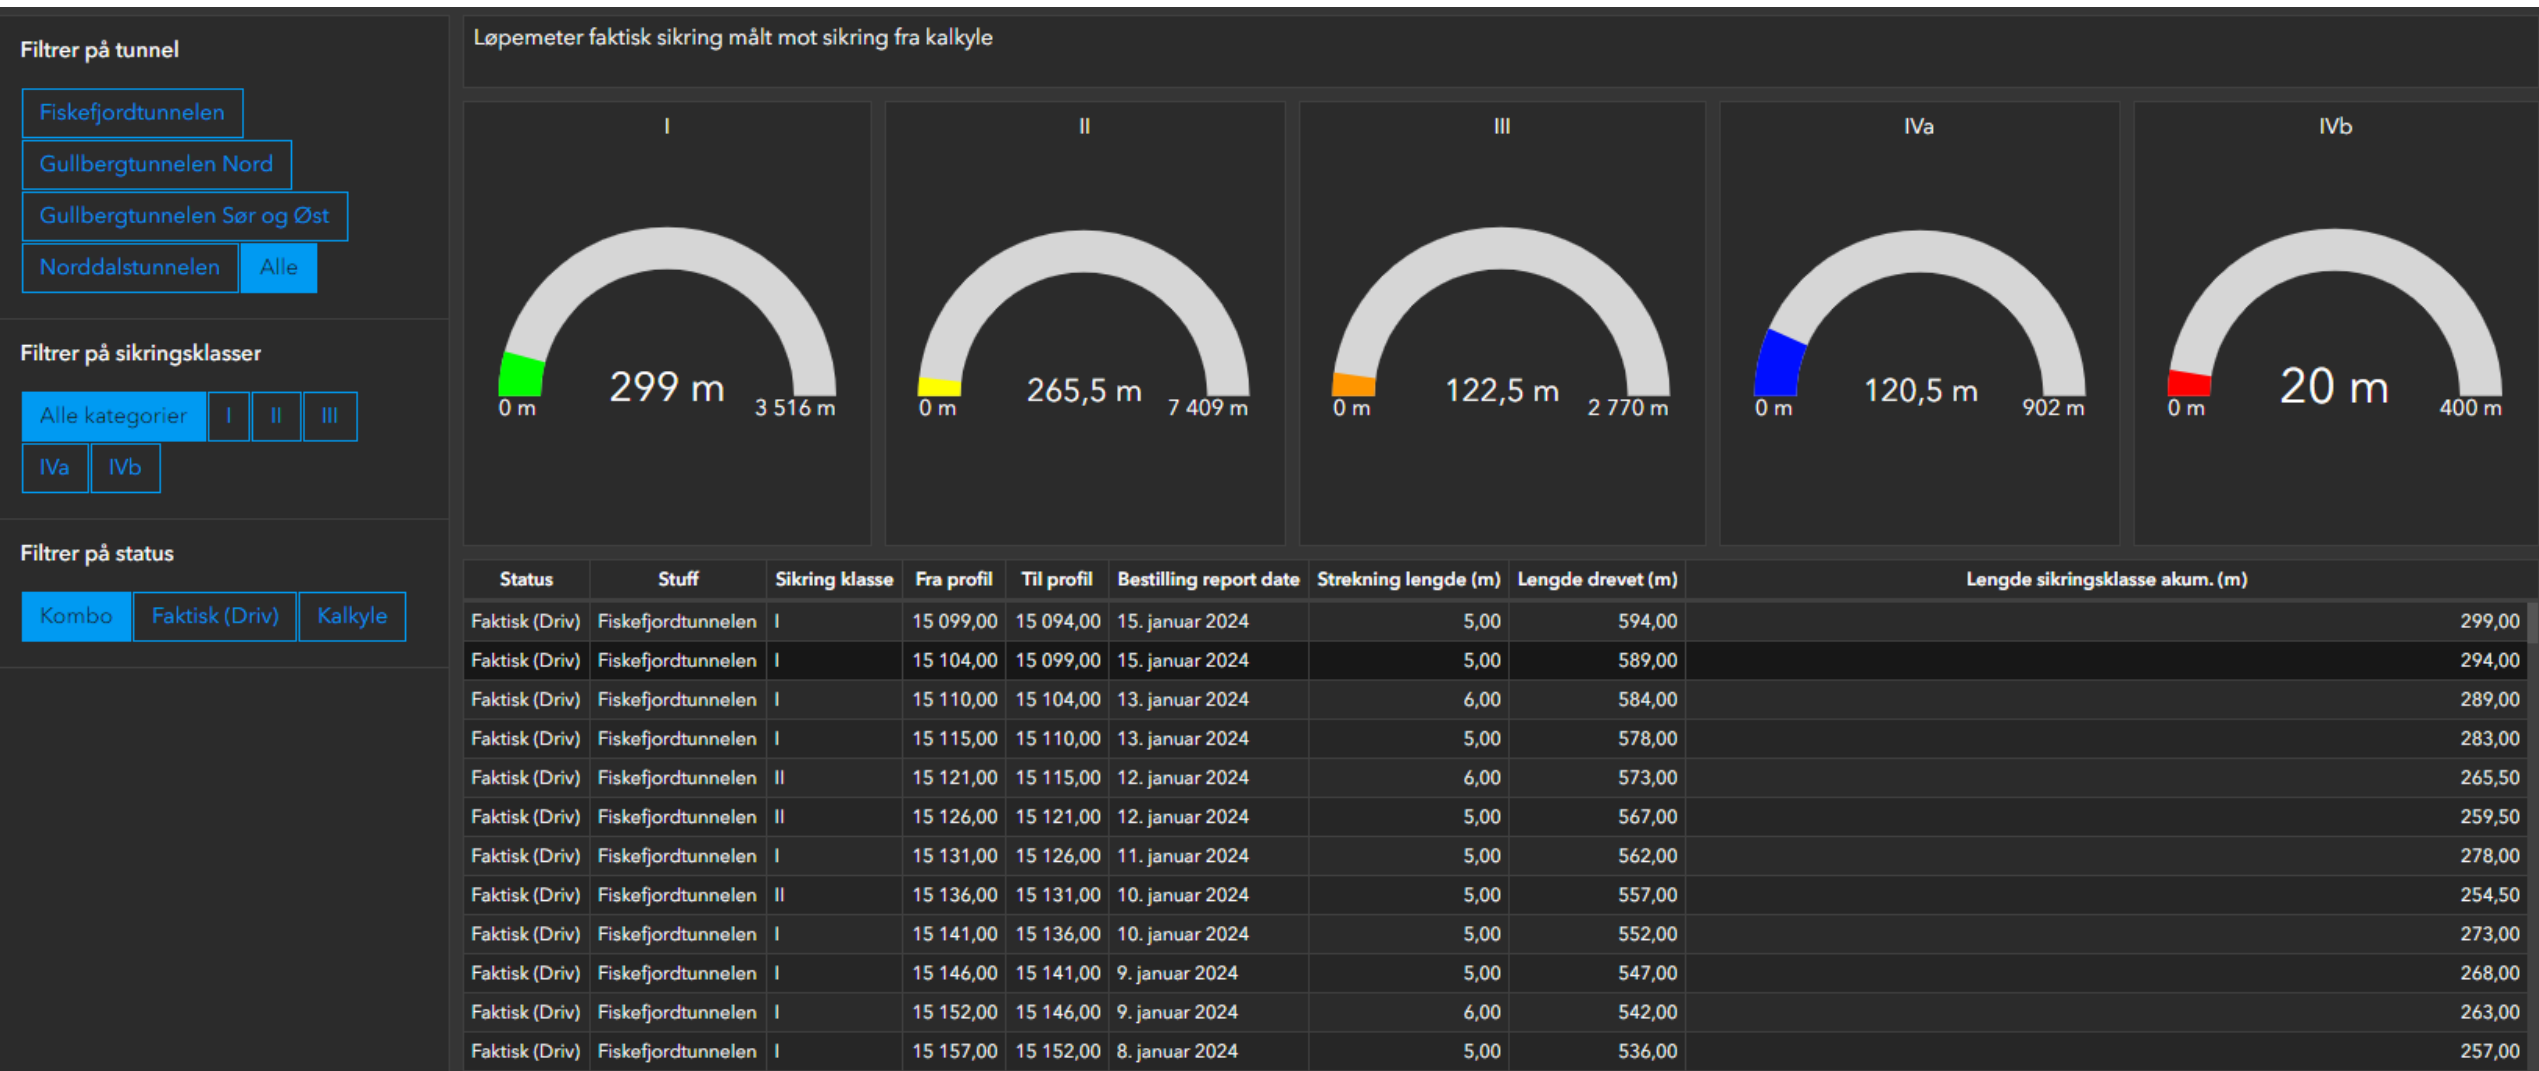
Filtrer på tunnel

Fiskefjordtunnelen
Gullbergtunnelen Nord
Gullbergtunnelen Sør og Øst
Norddalstunnelen
Alle

Filtrer på sikringsklasser

Alle kategorier
I
II
III
IVa
IVb

Filtrer på status

Kombo
Faktisk (Driv)
Kalkyle

Løpemeter faktisk sikring målt mot sikring fra kalkyle

I
299 m
0 m
3 516 m

II
265,5 m
0 m
7 409 m

III
122,5 m
0 m
2 770 m

IVa
120,5 m
0 m
902 m

IVb
20 m
0 m
400 m

| Status | Stuff | Sikring klasse | Fra profil | Til profil | Bestilling report date | Strekning lengde (m) | Lengde drevet (m) | Lengde sikringsklasse akum. (m) |
|---|---|---|---|---|---|---|---|---|
| Faktisk (Driv) | Fiskefjordtunnelen | I | 15 099,00 | 15 094,00 | 15. januar 2024 | 5,00 | 594,00 | 299,00 |
| Faktisk (Driv) | Fiskefjordtunnelen | I | 15 104,00 | 15 099,00 | 15. januar 2024 | 5,00 | 589,00 | 294,00 |
| Faktisk (Driv) | Fiskefjordtunnelen | I | 15 110,00 | 15 104,00 | 13. januar 2024 | 6,00 | 584,00 | 289,00 |
| Faktisk (Driv) | Fiskefjordtunnelen | I | 15 115,00 | 15 110,00 | 13. januar 2024 | 5,00 | 578,00 | 283,00 |
| Faktisk (Driv) | Fiskefjordtunnelen | II | 15 121,00 | 15 115,00 | 12. januar 2024 | 6,00 | 573,00 | 265,50 |
| Faktisk (Driv) | Fiskefjordtunnelen | II | 15 126,00 | 15 121,00 | 12. januar 2024 | 5,00 | 567,00 | 259,50 |
| Faktisk (Driv) | Fiskefjordtunnelen | I | 15 131,00 | 15 126,00 | 11. januar 2024 | 5,00 | 562,00 | 278,00 |
| Faktisk (Driv) | Fiskefjordtunnelen | II | 15 136,00 | 15 131,00 | 10. januar 2024 | 5,00 | 557,00 | 254,50 |
| Faktisk (Driv) | Fiskefjordtunnelen | I | 15 141,00 | 15 136,00 | 10. januar 2024 | 5,00 | 552,00 | 273,00 |
| Faktisk (Driv) | Fiskefjordtunnelen | I | 15 146,00 | 15 141,00 | 9. januar 2024 | 5,00 | 547,00 | 268,00 |
| Faktisk (Driv) | Fiskefjordtunnelen | I | 15 152,00 | 15 146,00 | 9. januar 2024 | 6,00 | 542,00 | 263,00 |
| Faktisk (Driv) | Fiskefjordtunnelen | I | 15 157,00 | 15 152,00 | 8. januar 2024 | 5,00 | 536,00 | 257,00 |